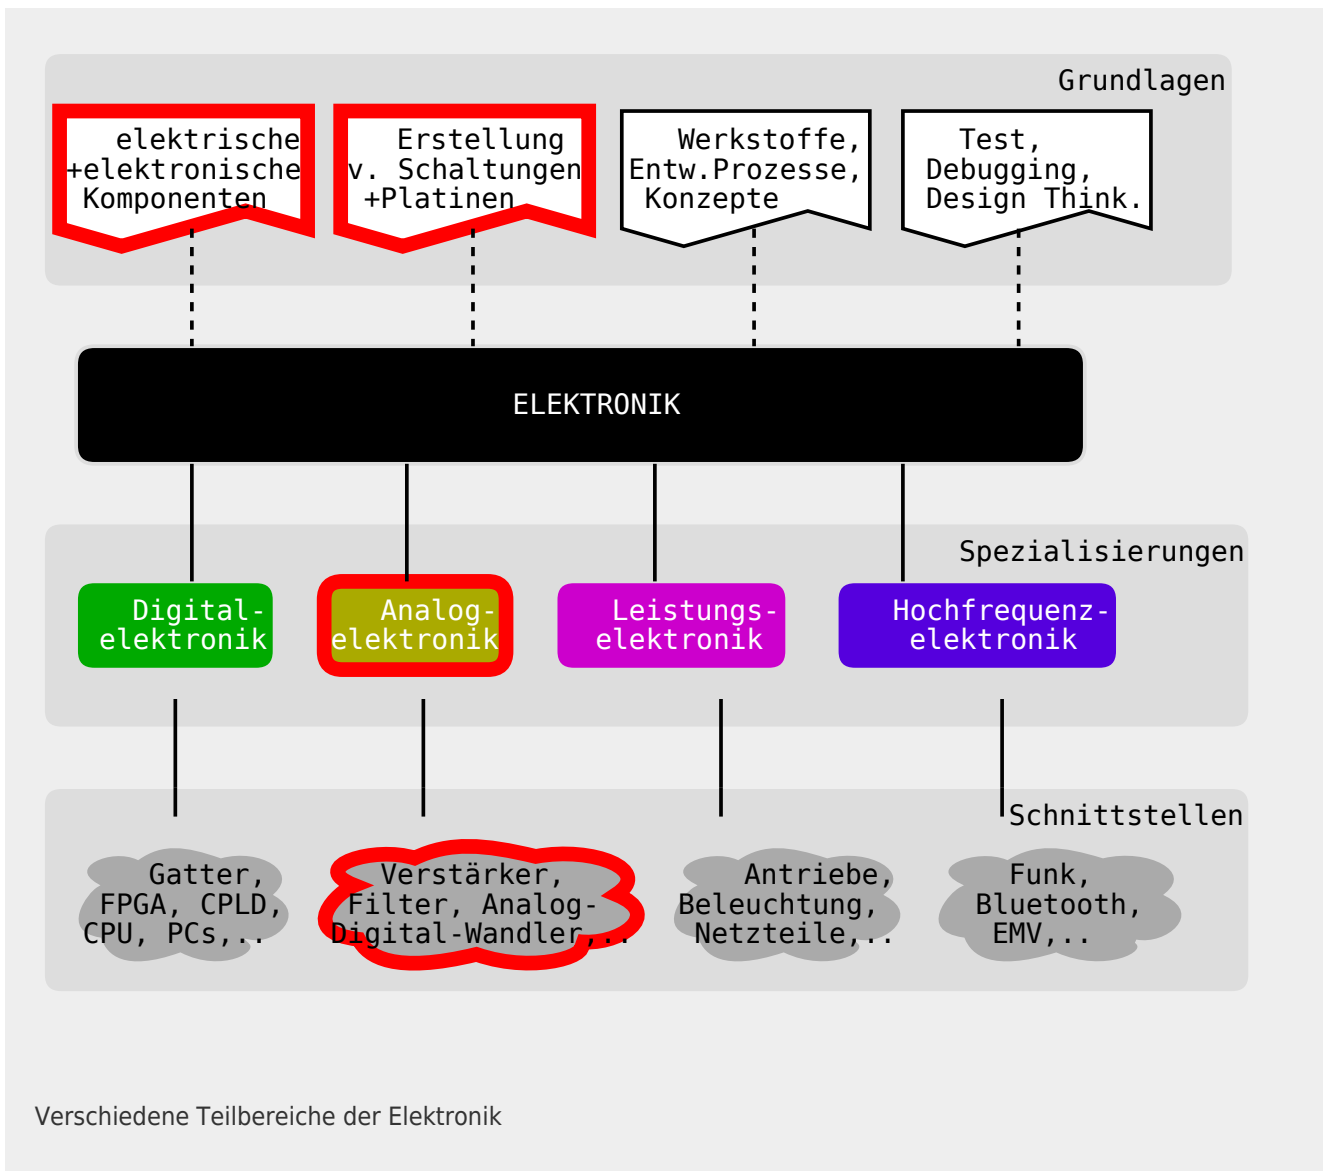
Grundlagen

elektrische +elektronische Komponenten

Erstellung v. Schaltungen +Platinen

Werkstoffe, Entw.Prozesse, Konzepte

Test, Debugging, Design Think.

ELEKTRONIK

Spezialisierungen

Digital-elektronik

Analog-elektronik

Leistungs-elektronik

Hochfrequenz-elektronik

Schnittstellen

Gatter, FPGA, CPLD, CPU, PCs,..

Verstärker, Filter, Analog-Digital-Wandler,..

Antriebe, Beleuchtung, Netzteile,..

Funk, Bluetooth, EMV,..

Verschiedene Teilbereiche der Elektronik